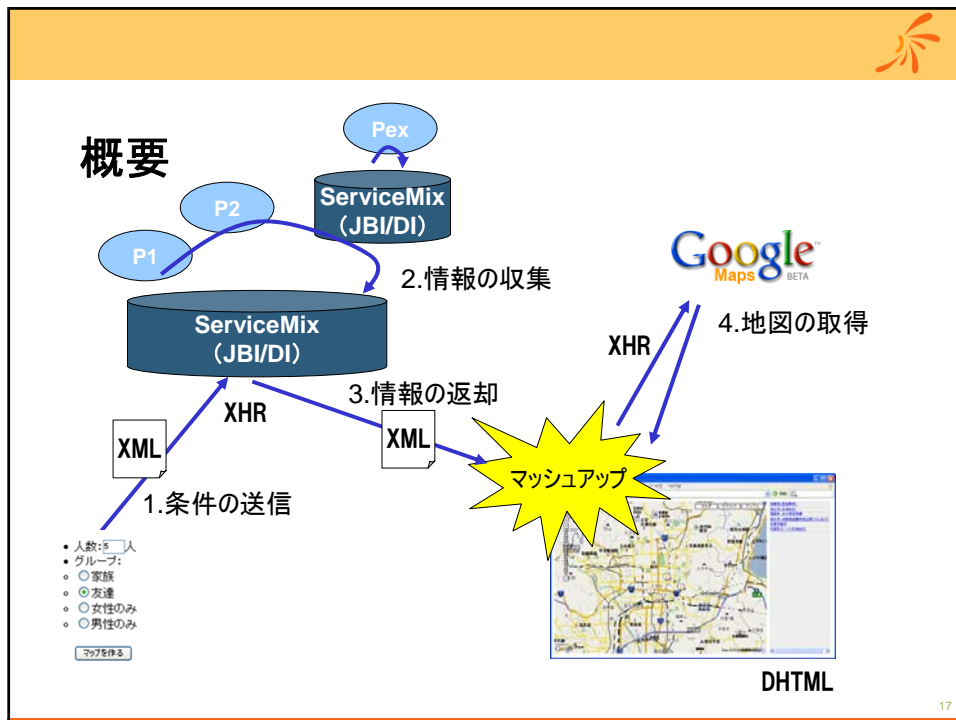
概要

Pex

ServiceMix (JBI/DI)

P2

P1

2.情報の収集

ServiceMix (JBI/DI)

Google Maps BETA

4.地図の取得

XHR

XHR

3.情報の返却

XML

XML

マッシュアップ

1.条件の送信

• 人数: 5 人
• グループ:
◦ 家族
◦ 友達
◦ 女性のみ
◦ 男性のみ

マップを作る

DHTML

17